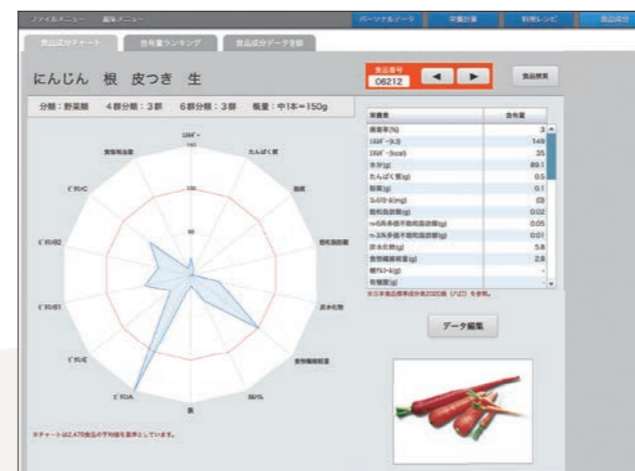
ファイルメニュー 編集メニュー

パーソナルデータ 栄養計算 料理レシピ 食品成分

食品成分チャート 含有量ランキング 食品成分データ登録

にんじん 根 皮つき 生

食品番号 06212

◀ ▶

食品検索

分類：野菜類 4群分類：3群 6群分類：3群 概量：中1本=150g

エネルギー
たんぱく質
脂質
飽和脂肪酸
炭水化物
食物繊維総量
カリウム
鉄
ビタミンA
ビタミンE
ビタミンB1
ビタミンB2
ビタミンC
食塩相当量

| 栄養素 | 含有量 |
|---|---|
| 廃棄率(%) | 3 |
| エネルギー(kJ) | 149 |
| エネルギー(kcal) | 35 |
| 水分(g) | 89.1 |
| たんぱく質(g) | 0.5 |
| 脂質(g) | 0.1 |
| コレステロール(mg) | (0) |
| 飽和脂肪酸(g) | 0.02 |
| n-6系多価不飽和脂肪酸(g) | 0.05 |
| n-3系多価不飽和脂肪酸(g) | 0.01 |
| 炭水化物(g) | 5.8 |
| 食物繊維総量(g) | 2.8 |
| 糖アルコール(g) | - |
| 有機酸(g) | - |

※日本食品標準成分表2020年版（八訂）を参照。

データ編集

※チャートは2,478食品の平均値を基準としています。